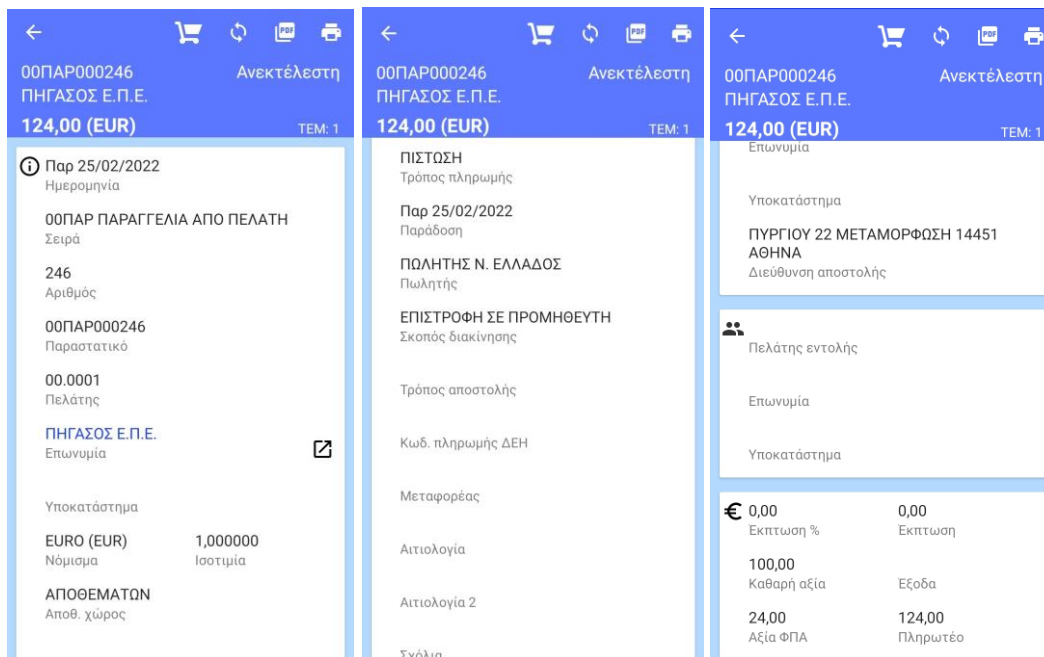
PDF

00ΠΑΡ000246 Ανεκτέλεστη
ΠΗΓΑΣΟΣ Ε.Π.Ε.
124,00 (EUR) ΤΕΜ: 1

Παρ 25/02/2022
Ημερομηνία

00ΠΑΡ ΠΑΡΑΓΓΕΛΙΑ ΑΠΟ ΠΕΛΑΤΗ
Σειρά

246
Αριθμός

00ΠΑΡ000246
Παραστατικό

00.0001
Πελάτης

ΠΗΓΑΣΟΣ Ε.Π.Ε.
Επωνυμία

Υποκατάστημα

EURO (EUR)
Νόμισμα

1,000000
Ισοτιμία

ΑΠΟΘΕΜΑΤΩΝ
Αποθ. χώρος

PDF

00ΠΑΡ000246 Ανεκτέλεστη
ΠΗΓΑΣΟΣ Ε.Π.Ε.
124,00 (EUR) ΤΕΜ: 1

ΠΙΣΤΩΣΗ
Τρόπος πληρωμής

Παρ 25/02/2022
Παράδοση

ΠΩΛΗΤΗΣ Ν. ΕΛΛΑΔΟΣ
Πωλητής

ΕΠΙΣΤΡΟΦΗ ΣΕ ΠΡΟΜΗΘΕΥΤΗ
Σκοπός διακίνησης

Τρόπος αποστολής

Κωδ. πληρωμής ΔΕΗ

Μεταφορέας

Αιτιολογία

Αιτιολογία 2

Σχόλια

PDF

00ΠΑΡ000246 Ανεκτέλεστη
ΠΗΓΑΣΟΣ Ε.Π.Ε.
124,00 (EUR) ΤΕΜ: 1
Επωνυμία

Υποκατάστημα

ΠΥΡΓΙΟΥ 22 ΜΕΤΑΜΟΡΦΩΣΗ 14451 ΑΘΗΝΑ
Διεύθυνση αποστολής

Πελάτης εντολής

Επωνυμία

Υποκατάστημα

€ 0,00
Εκπτωση %

0,00
Εκπτωση

100,00
Καθαρή αξία

Εξοδα

24,00
Αξία ΦΠΑ

124,00
Πληρωτέο